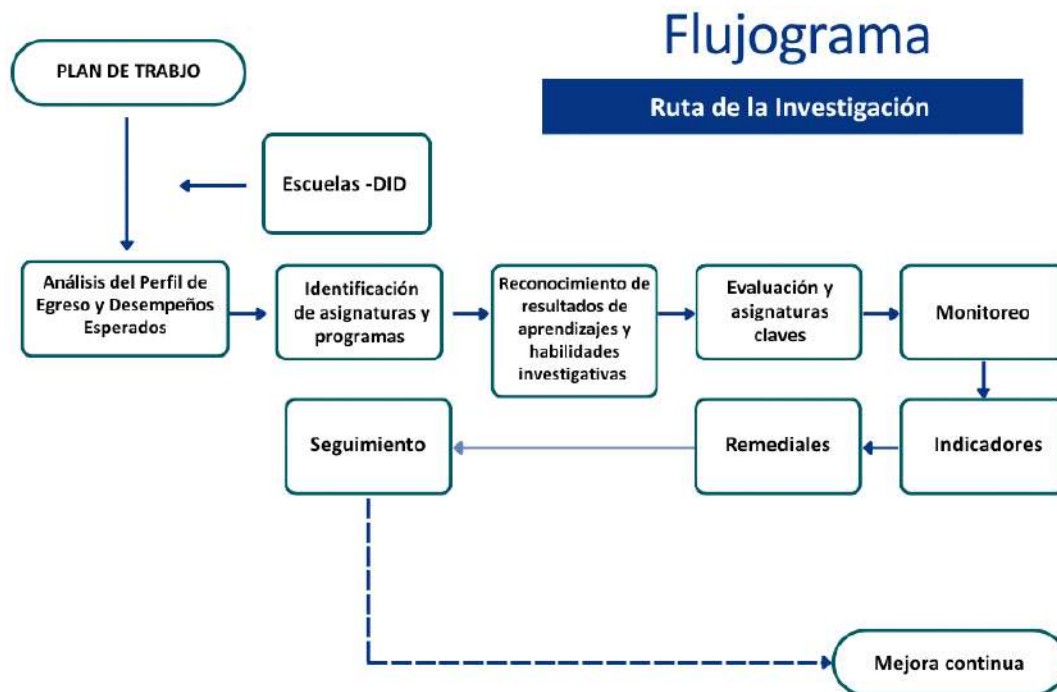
Flujograma

Ruta de la Investigación

PLAN DE TRABJO

Escuelas -DID

Análisis del Perfil de Egreso y Desempeños Esperados

Identificación de asignaturas y programas

Reconocimiento de resultados de aprendizajes y habilidades investigativas

Evaluación y asignaturas claves

Monitoreo

Indicadores

Remediales

Seguimiento

Mejora continua